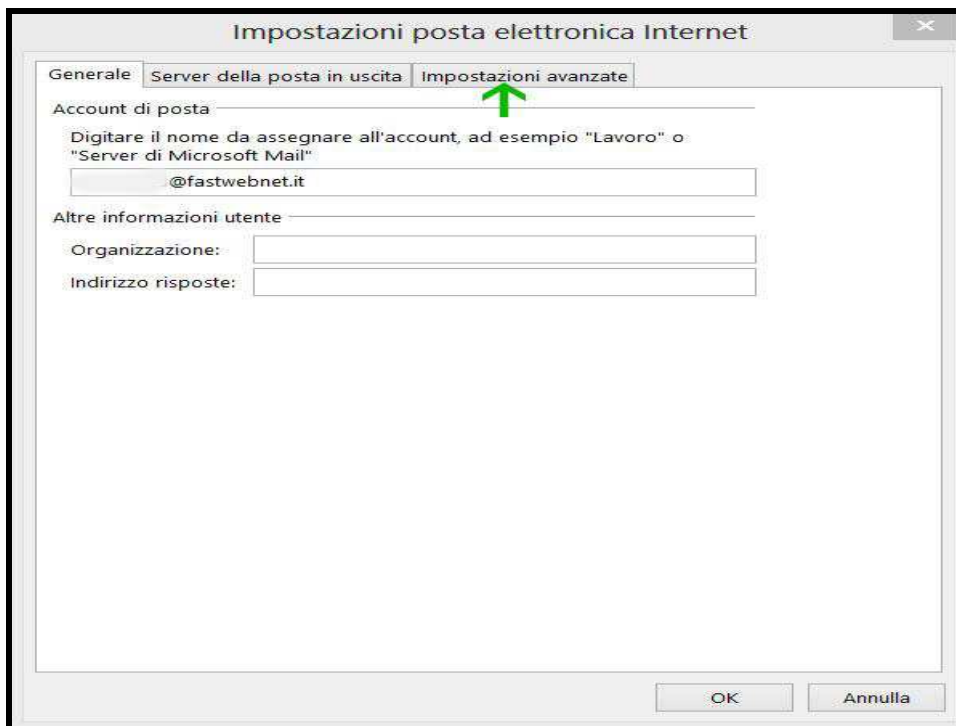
Impostazioni posta elettronica Internet

Generale | Server della posta in uscita | Impostazioni avanzate

Account di posta

Digitare il nome da assegnare all'account, ad esempio "Lavoro" o "Server di Microsoft Mail"

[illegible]@fastwebnet.it

Altre informazioni utente

Organizzazione:

Indirizzo risposte:

OK

Annulla